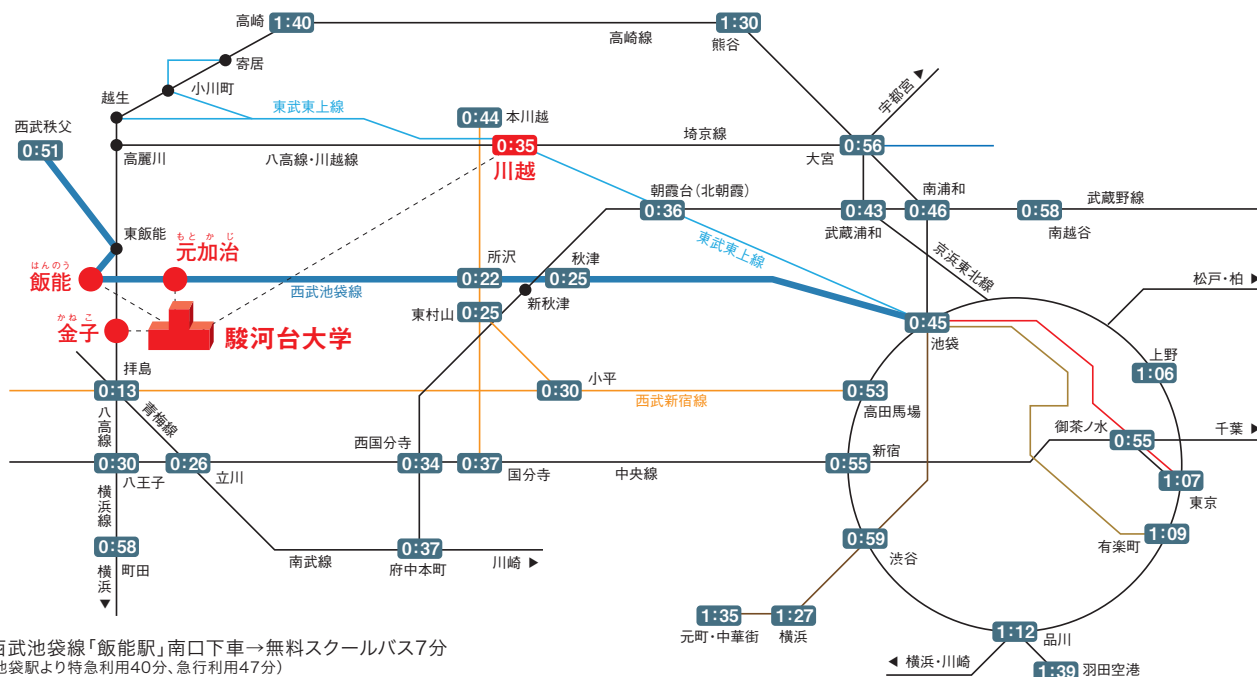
高崎 1:40
1:30 高崎線 熊谷
寄居
小川町
越生
東武東上線
宇都宮
西武秩父 0:51
0:44 本川越
埼京線
高麗川
八高線・川越線
0:35 川越
大宮 0:56
朝霞台（北朝霞）0:36
南浦和
武蔵野線
0:43 0:46 0:58
武蔵浦和 南越谷
東飯能
もとかじ 元加治
東武東上線
京浜東北線
はんのう 飯能
所沢 0:22
秋津 0:25
西武池袋線
新秋津
松戸・柏
かねこ 金子
駿河台大学
東村山 0:25
0:45 池袋
上野 1:06
拝島
0:13
小平 0:30
0:53
西武新宿線
高田馬場
八高線
青梅線
千葉
西国分寺
御茶ノ水 0:55
新宿
0:30 0:26 0:34 0:37 0:55
八王子 立川 国分寺 中央線
1:07 東京
横浜線
0:58 町田
南武線
0:37 府中本町
川崎
0:59 渋谷
1:09 有楽町
横浜
1:35 1:27
元町・中華街 横浜
1:12 品川
横浜・川崎
1:39 羽田空港
西武池袋線「飯能駅」南口下車→無料スクールバス7分
池袋駅より特急利用40分、急行利用47分）